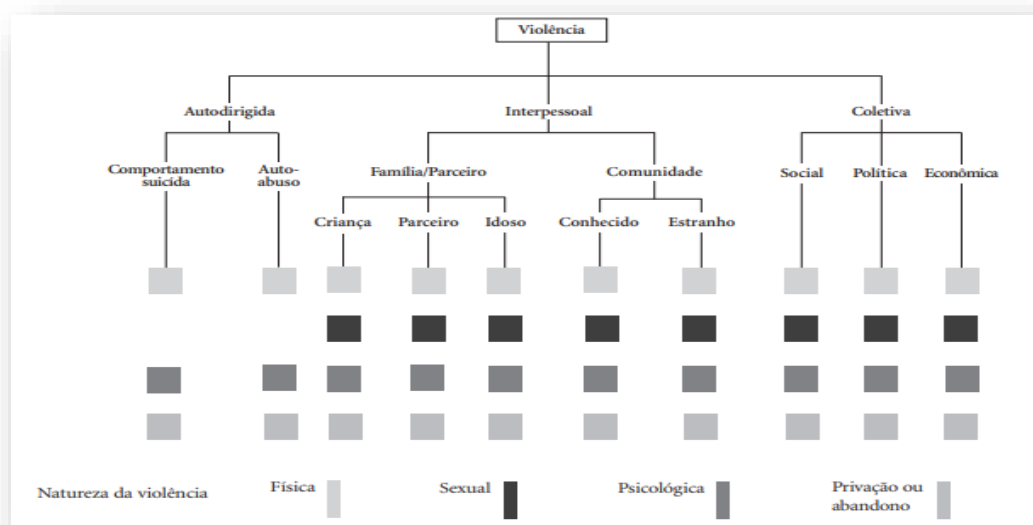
Violência

Autodirigida

Interpessoal

Coletiva

Comportamento suicida

Auto-abuso

Família/Parceiro

Comunidade

Social

Política

Econômica

Criança

Parceiro

Idoso

Conhecido

Estranho

Natureza da violência

Física

Sexual

Psicológica

Privação ou abandono